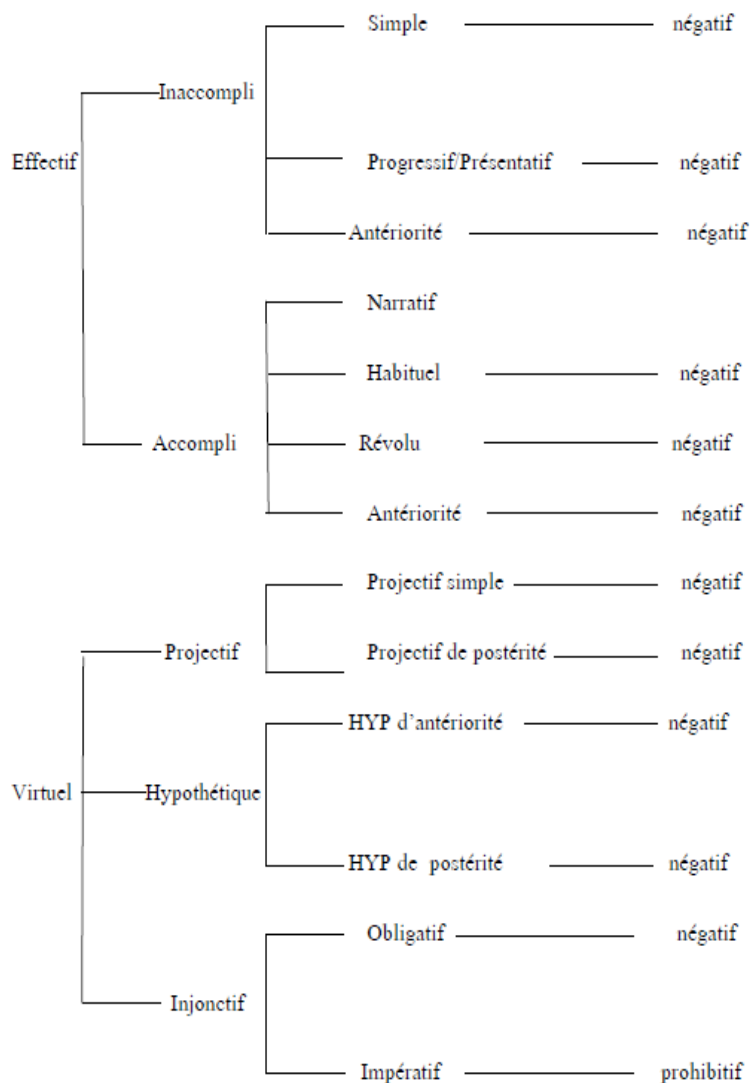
Simple négatif

Inaccompli

Effectif

Progressif/Présentatif négatif

Antériorité négatif

Narratif

Habituel négatif

Accompli

Révolu négatif

Antériorité négatif

Projectif simple négatif

Projectif

Projectif de postérité négatif

HYP d'antériorité négatif

Virtuel

Hypothétique

HYP de postérité négatif

Obligatif négatif

Injonctif

Impératif prohibitif